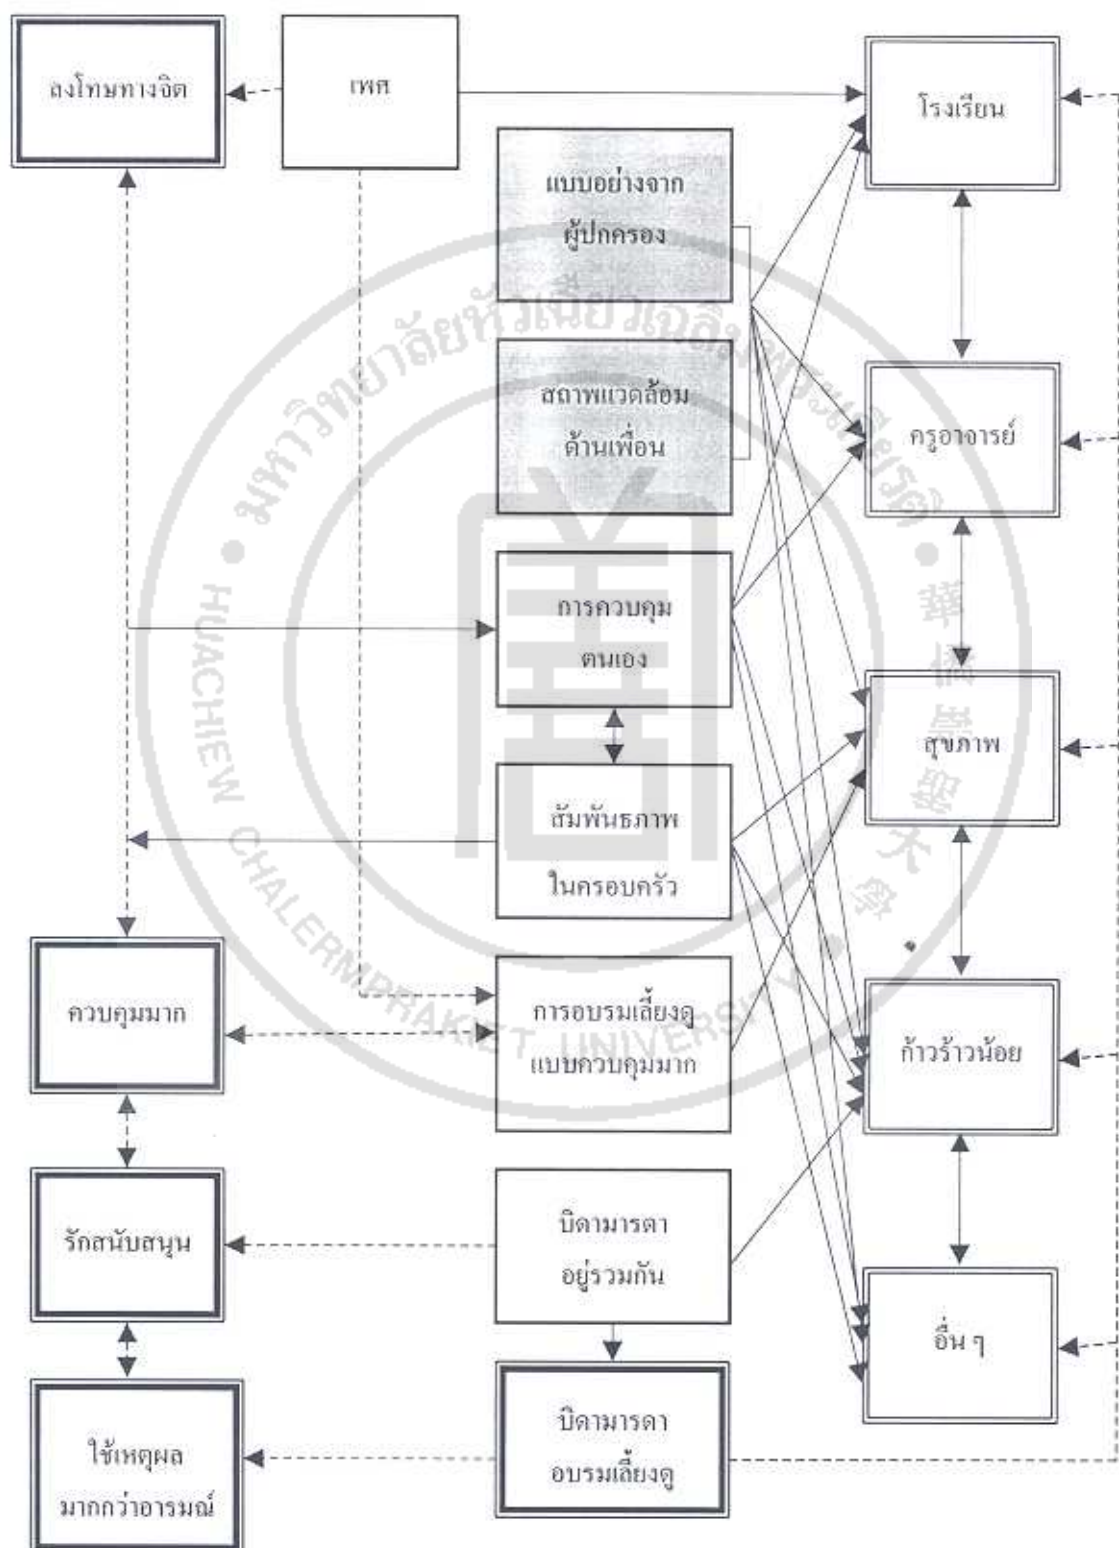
ลงโทษทางจิต

เพศ

โรงเรียน

แบบอย่างจาก ผู้ปกครอง

สภาพแวดล้อม ด้านเพื่อน

ครูอาจารย์

การควบคุม ตนเอง

สุขภาพ

สัมพันธภาพ ในครอบครัว

ควบคุมมาก

การอบรมเลี้ยงดู แบบควบคุมมาก

ก้าวร้าวน้อย

รักสนับสนุน

บิดามารดา อยู่รวมกัน

อื่น ๆ

ใช้เหตุผล มากกว่าอารมณ์

บิดามารดา อบรมเลี้ยงดู

มหาวิทยาลัยหัวเฉียวเฉลิมพระเกียรติ • 華僑崇聖大學 • HUACHIEW CHALERMPRAKIET UNIVERSITY